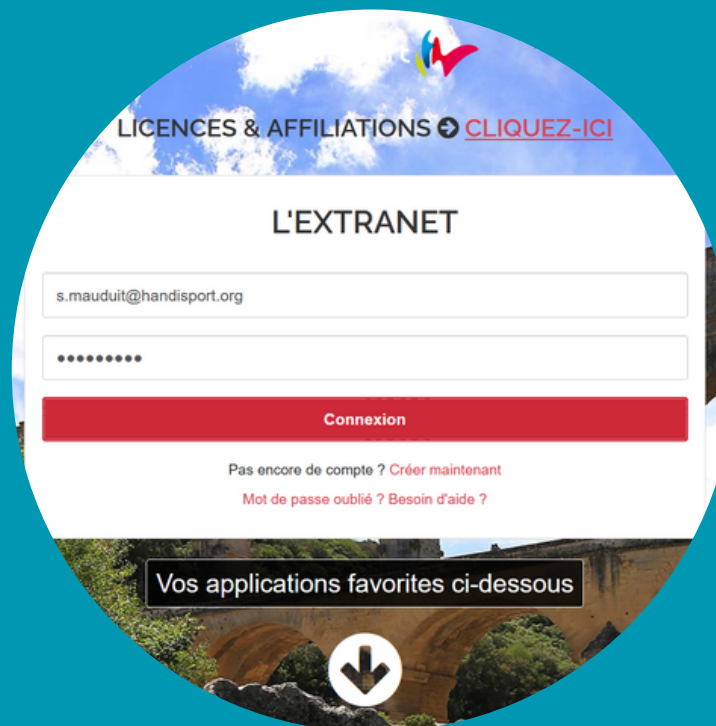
LICENCES & AFFILIATIONS CLIQUEZ-ICI

L'EXTRANET

s.mauduit@handisport.org

•••••••••

Connexion

Pas encore de compte ? Créer maintenant

Mot de passe oublié ? Besoin d'aide ?

Vos applications favorites ci-dessous